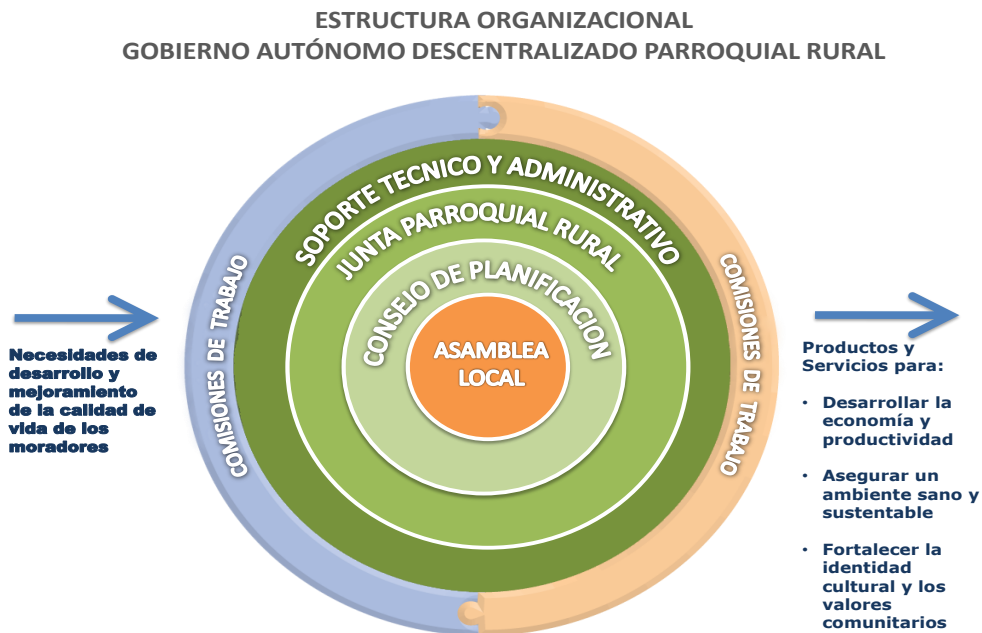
ESTRUCTURA ORGANIZACIONAL
GOBIERNO AUTÓNOMO DESCENTRALIZADO PARROQUIAL RURAL

Necesidades de desarrollo y mejoramiento de la calidad de vida de los moradores

COMISIONES DE TRABAJO

SOPORTE TECNICO Y ADMINISTRATIVO

JUNTA PARROQUIAL RURAL

CONSEJO DE PLANIFICACION

ASAMBLEA LOCAL

COMISIONES DE TRABAJO

Productos y Servicios para:

- Desarrollar la economía y productividad
- Asegurar un ambiente sano y sustentable
- Fortalecer la identidad cultural y los valores comunitarios